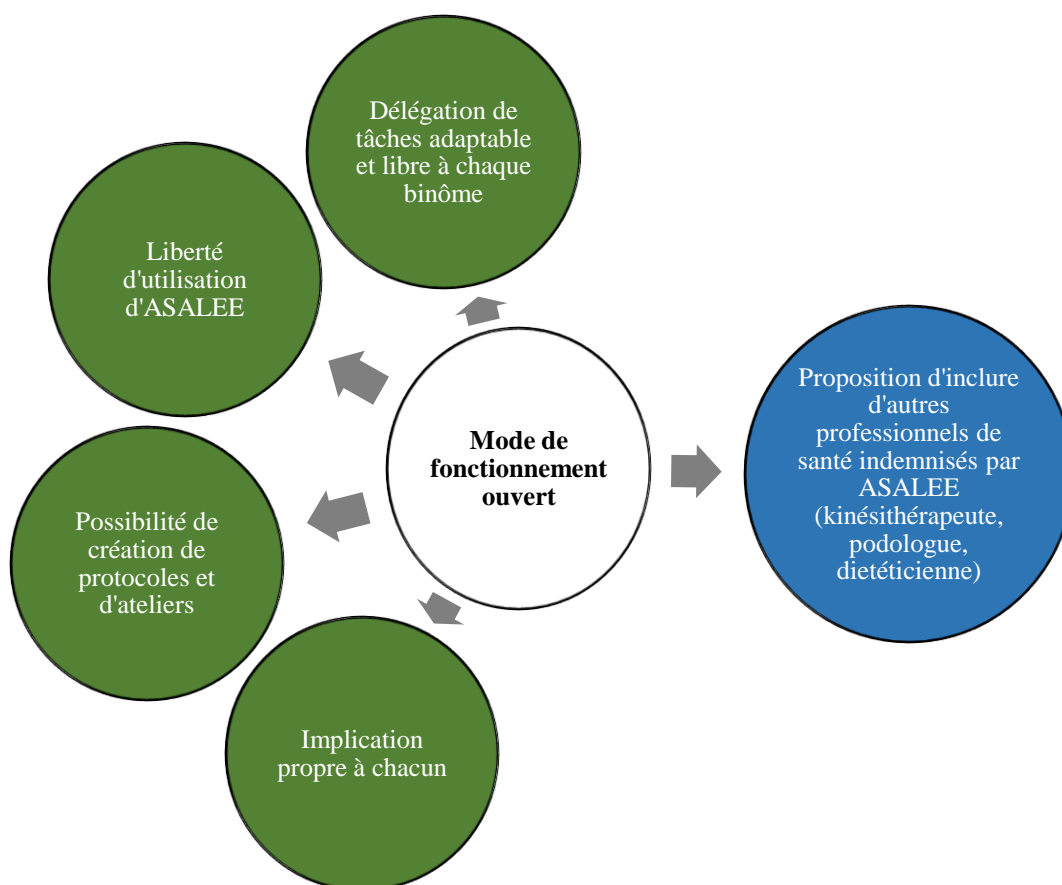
Délégation de tâches adaptable et libre à chaque binôme

Liberté d'utilisation d'ASALEE

Mode de fonctionnement ouvert

Proposition d'inclure d'autres professionnels de santé indemnisés par ASALEE (kinésithérapeute, podologue, dietéticienne)

Possibilité de création de protocoles et d'ateliers

Implication propre à chacun